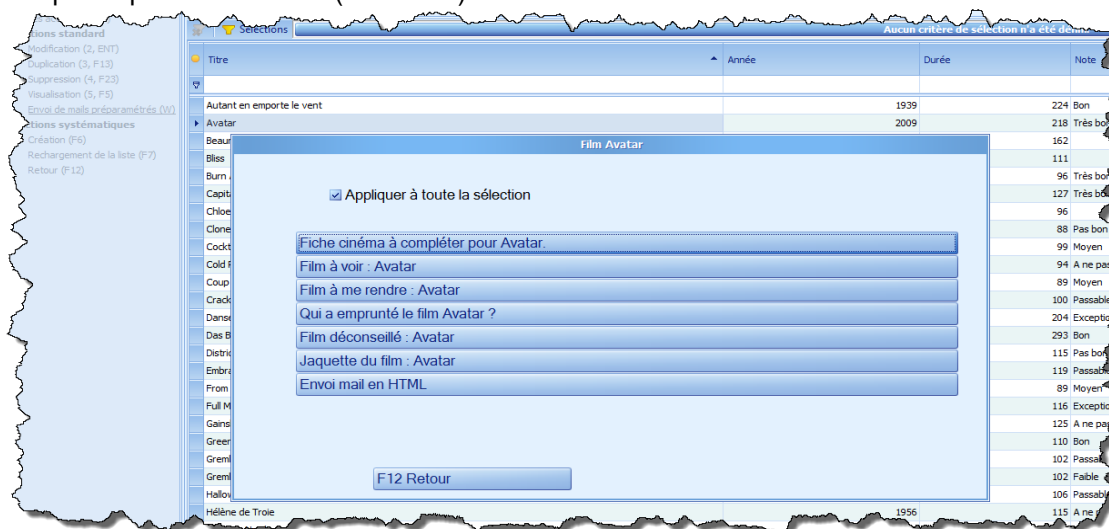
tions standard
Modification (2, ENT)
Duplication (3, F13)
Suppression (4, F23)
Visualisation (5, F5)
Envoi de mails préparamétrés (W)
tions systématiques
Création (F6)
Rechargement de la liste (F7)
Retour (F12)

Sélections
Aucun critère de sélection n'a été dem

| Titre | Année | Durée | Note |
|---|---|---|---|
| Autant en emporte le vent | 1939 | 224 | Bon |
| Avatar | 2009 | 218 | Très bo |
| Beau | | 162 | |
| Bliss | | 111 | |
| Burn | | 96 | Très bo |
| Capit | | 127 | Très bo |
| Chloe | | 96 | |
| Clone | | 88 | Pas bon |
| Cockt | | 99 | Moyen |
| Cold | | 94 | A ne pas |
| Coup | | 89 | Moyen |
| Crack | | 100 | Passable |
| Danse | | 204 | Exceptio |
| Das B | | 293 | Bon |
| Distric | | 115 | Pas bo |
| Embra | | 119 | Passab |
| From | | 89 | Moyen |
| Full M | | 116 | Exceptio |
| Gains | | 125 | A ne pa |
| Greer | | 110 | Bon |
| Greml | | 102 | Passab |
| Greml | | 102 | Faible |
| Hallov | | 106 | Passab |
| Hélène de Troie | 1956 | 115 | A ne |

Film Avatar

Appliquer à toute la sélection

Fiche cinéma à compléter pour Avatar.
Film à voir : Avatar
Film à me rendre : Avatar
Qui a emprunté le film Avatar ?
Film déconseillé : Avatar
Jaquette du film : Avatar
Envoi mail en HTML

F12 Retour